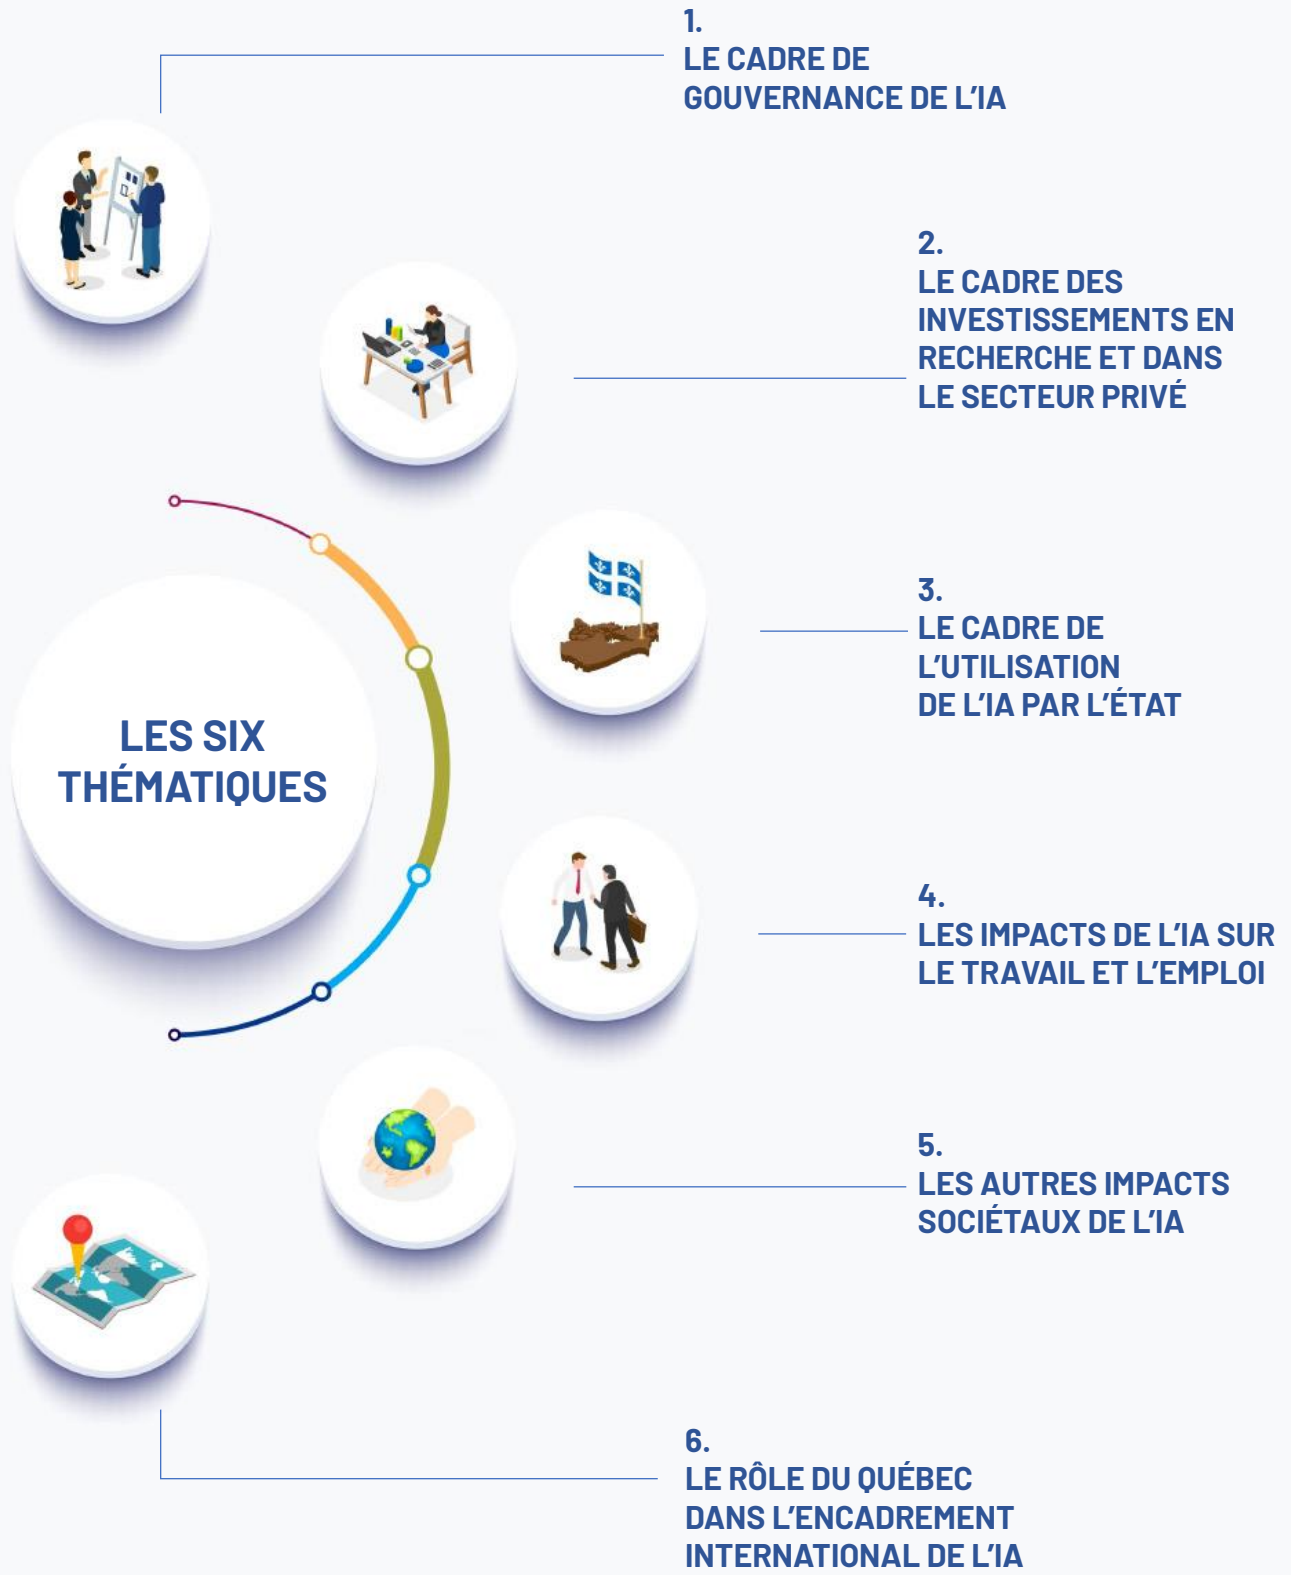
LES SIX THÉMATIQUES

1.
LE CADRE DE GOUVERNANCE DE L'IA

2.
LE CADRE DES INVESTISSEMENTS EN RECHERCHE ET DANS LE SECTEUR PRIVÉ

3.
LE CADRE DE L'UTILISATION DE L'IA PAR L'ÉTAT

4.
LES IMPACTS DE L'IA SUR LE TRAVAIL ET L'EMPLOI

5.
LES AUTRES IMPACTS SOCIÉTAUX DE L'IA

6.
LE RÔLE DU QUÉBEC DANS L'ENCADREMENT INTERNATIONAL DE L'IA